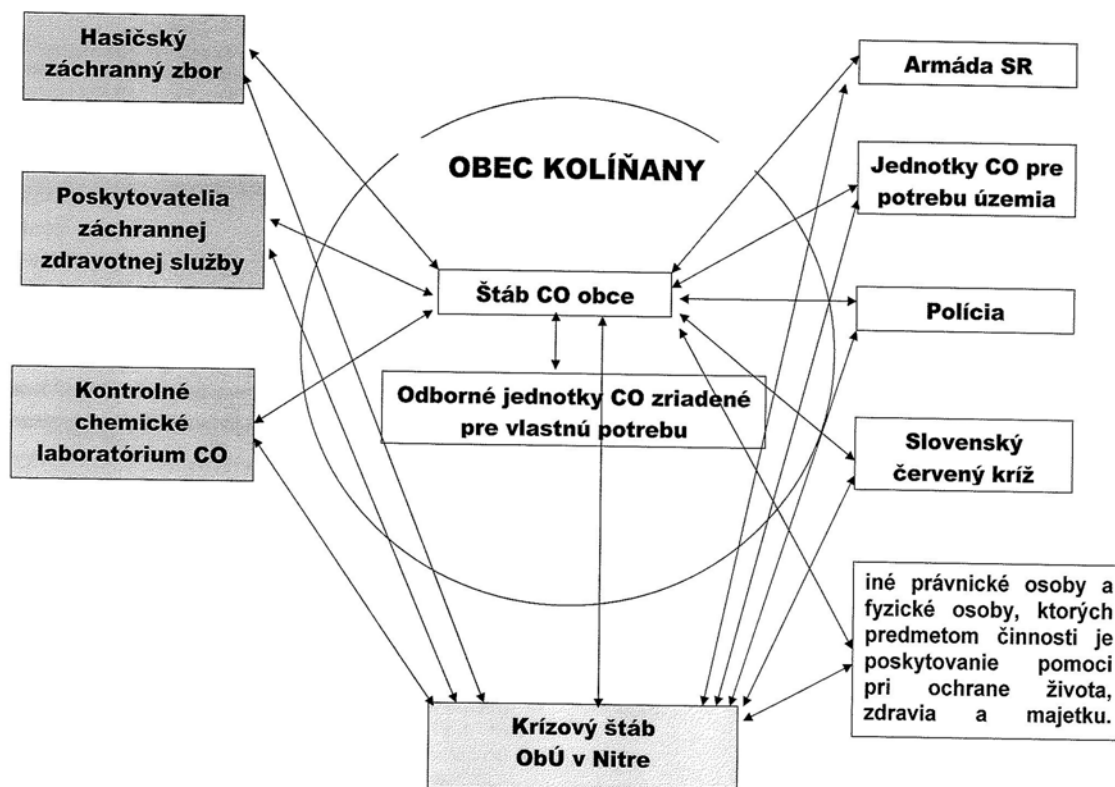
Hasičský záchranný zbor

Armáda SR

OBEC KOLÍŇANY

Jednotky CO pre potrebu územia

Poskytovatelia záchrannej zdravotnej služby

Štáb CO obce

Polícia

Odborné jednotky CO zriadené pre vlastnú potrebu

Kontrolné chemické laboratórium CO

Slovenský červený kríž

iné právnické osoby a fyzické osoby, ktorých predmetom činnosti je poskytovanie pomoci pri ochrane života, zdravia a majetku.

Krízový štáb ObÚ v Nitre